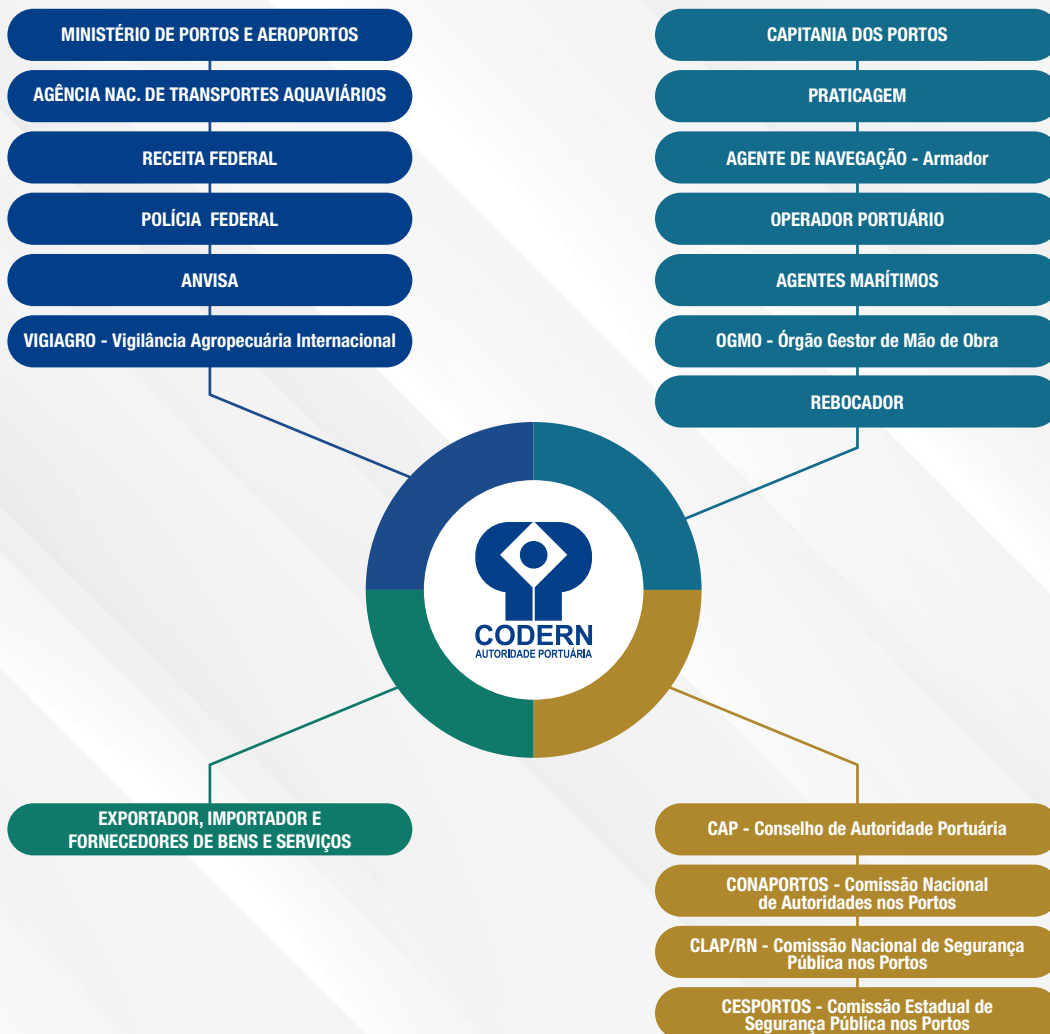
MINISTÉRIO DE PORTOS E AEROPORTOS

AGÊNCIA NAC. DE TRANSPORTES AQUAVIÁRIOS

RECEITA FEDERAL

POLÍCIA FEDERAL

ANVISA

VIGIAGRO - Vigilância Agropecuária Internacional

CAPITANIA DOS PORTOS

PRATICAGEM

AGENTE DE NAVEGAÇÃO - Armador

OPERADOR PORTUÁRIO

AGENTES MARÍTIMOS

OGMO - Órgão Gestor de Mão de Obra

REBOCADOR

CODERN
AUTORIDADE PORTUÁRIA

EXPORTADOR, IMPORTADOR E FORNECEDORES DE BENS E SERVIÇOS

CAP - Conselho de Autoridade Portuária

CONAPORTOS - Comissão Nacional de Autoridades nos Portos

CLAP/RN - Comissão Nacional de Segurança Pública nos Portos

CESPORTOS - Comissão Estadual de Segurança Pública nos Portos